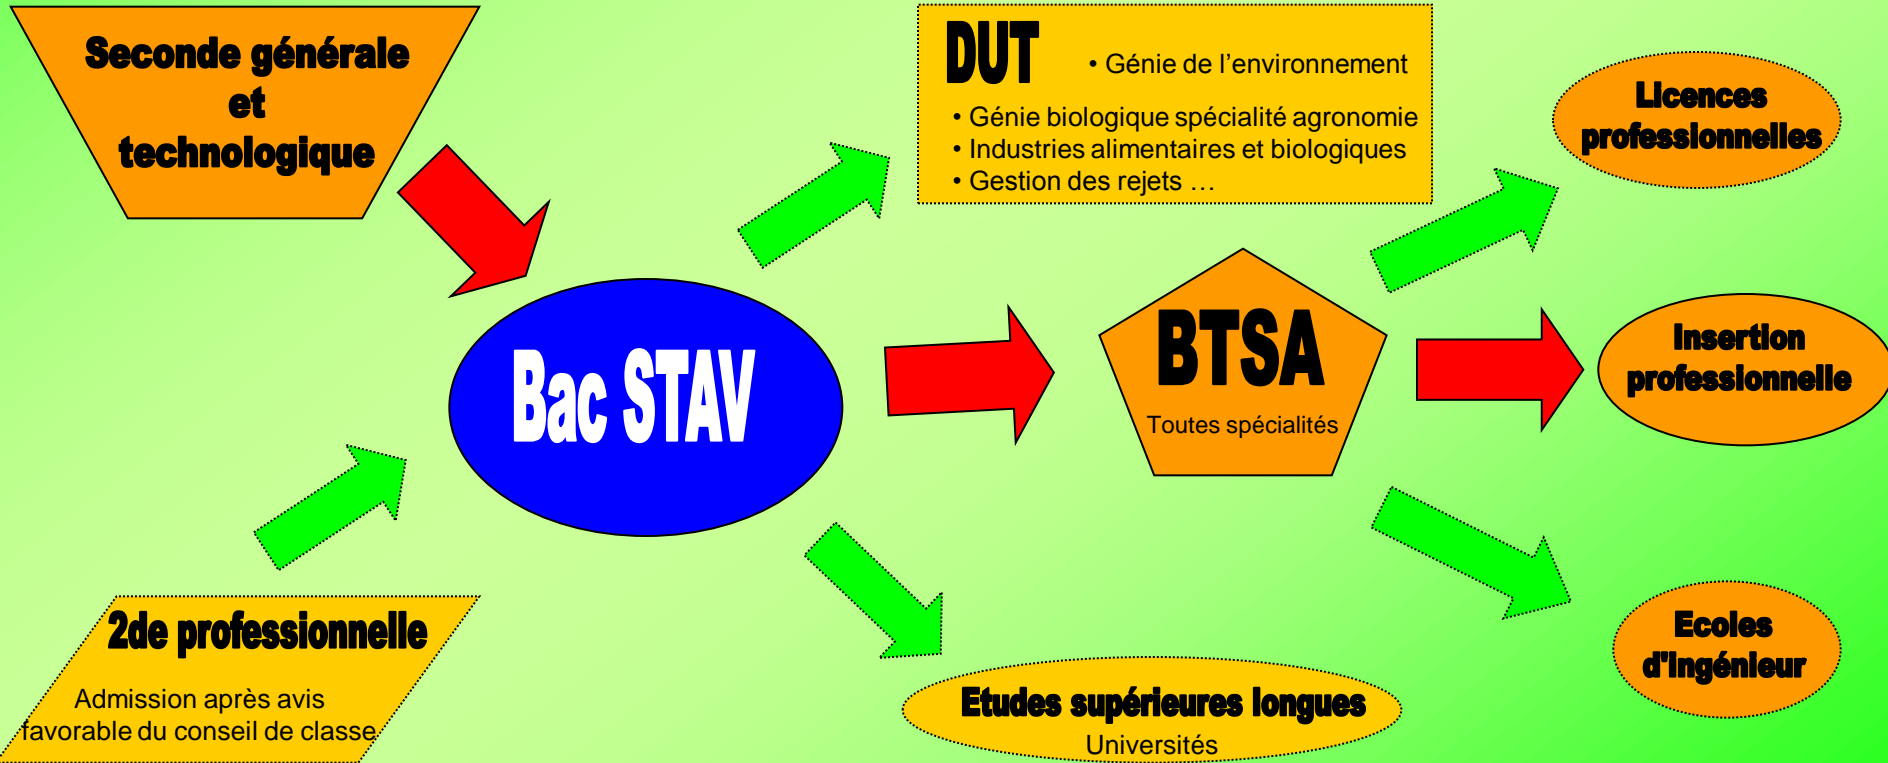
Seconde générale et technologique

DUT

• Génie de l’environnement
• Génie biologique spécialité agronomie
• Industries alimentaires et biologiques
• Gestion des rejets …

Licences professionnelles

Bac STAV

BTSA

Toutes spécialités

Insertion professionnelle

2de professionnelle

Admission après avis favorable du conseil de classe

Etudes supérieures longues

Universités

Ecoles d'ingénieur